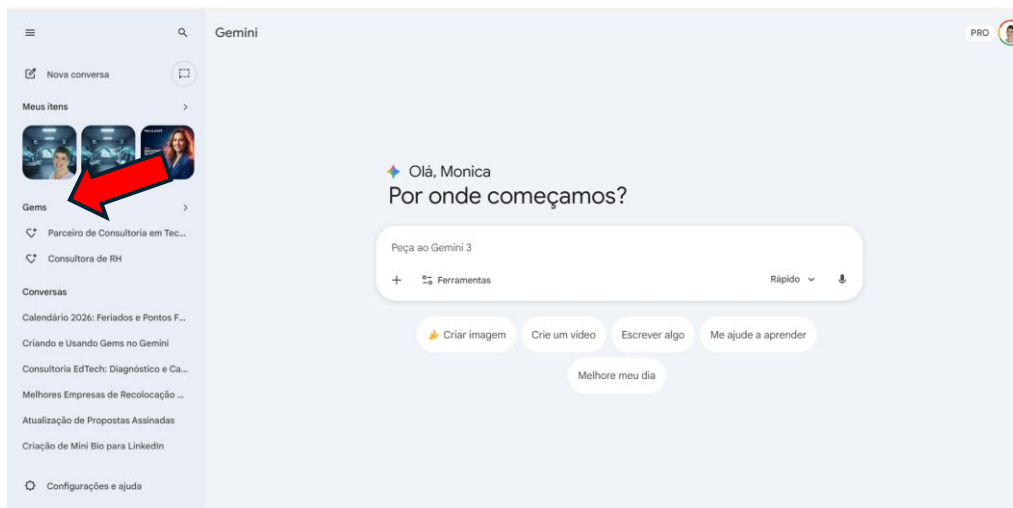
Nova conversa

Meus itens

Gems

Parceiro de Consultoria em Tec...

Consultora de RH

Conversas

Calendário 2026: Feriados e Pontos F...

Criando e Usando Gems no Gemini

Consultoria EdTech: Diagnóstico e Ca...

Melhores Empresas de Recolocação ...

Atualização de Propostas Assinadas

Criação de Mini Bio para LinkedIn

Configurações e ajuda

Gemini

PRO

Olá, Monica

Por onde começamos?

Peça ao Gemini 3

+ Ferramentas

Rápido

Criar imagem

Crie um vídeo

Escrever algo

Me ajude a aprender

Melhore meu dia